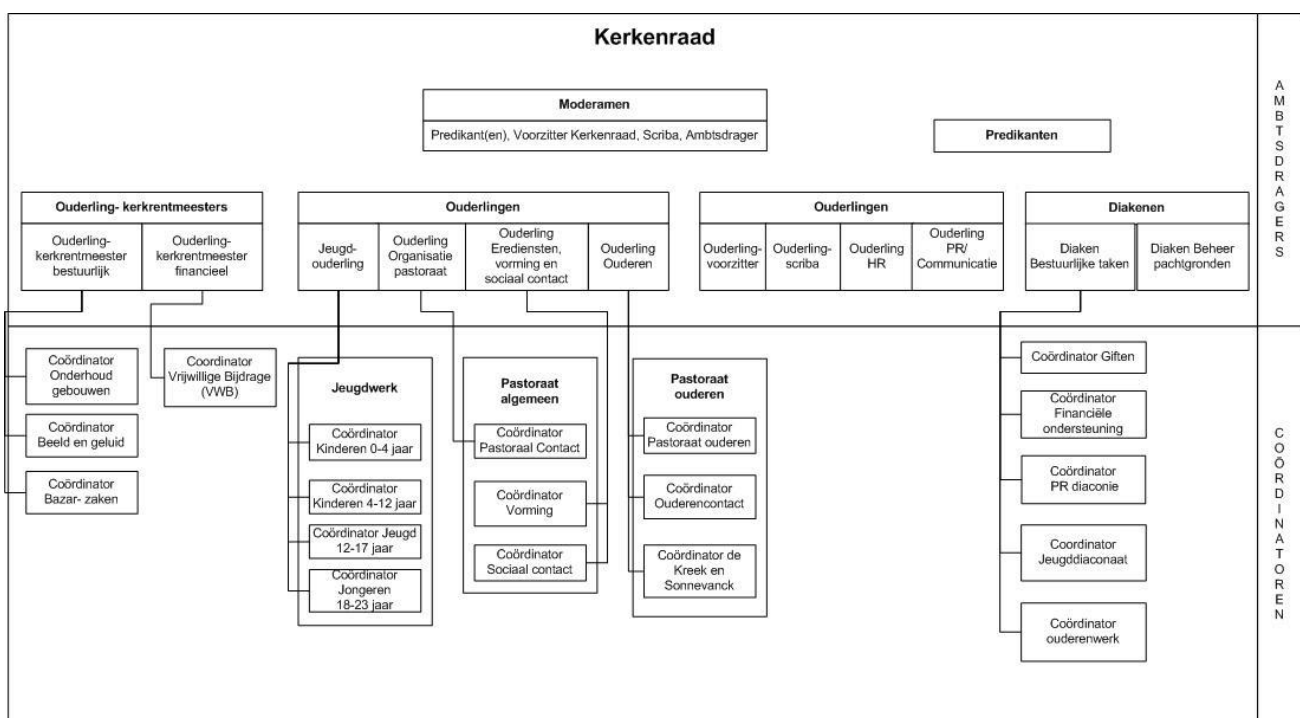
Kerkenraad

Moderamen
Predikant(en), Voorzitter Kerkenraad, Scriba, Ambtsdrager

Predikanten

AMBTSDRAGERS

Ouderling- kerkrentmeesters
Ouderling-kerkrentmeester bestuurlijk
Ouderling-kerkrentmeester financieel

Ouderlingen
Jeugd-ouderling
Ouderling Organisatie pastoraat
Ouderling Erediensten, vorming en sociaal contact
Ouderling Ouderen

Ouderlingen
Ouderling-voorzitter
Ouderling-scriba
Ouderling HR
Ouderling PR/ Communicatie

Diakenen
Diaken Bestuurlijke taken
Diaken Beheer pachtgronden

Coördinator Onderhoud gebouwen
Coördinator Beeld en geluid
Coördinator Bazar- zaken

Coordinator Vrijwillige Bijdrage (VWB)

Jeugdwerk
Coördinator Kinderen 0-4 jaar
Coördinator Kinderen 4-12 jaar
Coördinator Jeugd 12-17 jaar
Coördinator Jongeren 18-23 jaar

Pastoraat algemeen
Coördinator Pastoraal Contact
Coördinator Vorming
Coördinator Sociaal contact

Pastoraat ouderen
Coördinator Pastoraat ouderen
Coördinator Ouderencontact
Coördinator de Kreek en Sonnevanck

Coördinator Giften
Coördinator Financiële ondersteuning
Coördinator PR diaconie
Coordinator Jeugddiaconaat
Coördinator ouderenwerk

COÖRDINATOREN